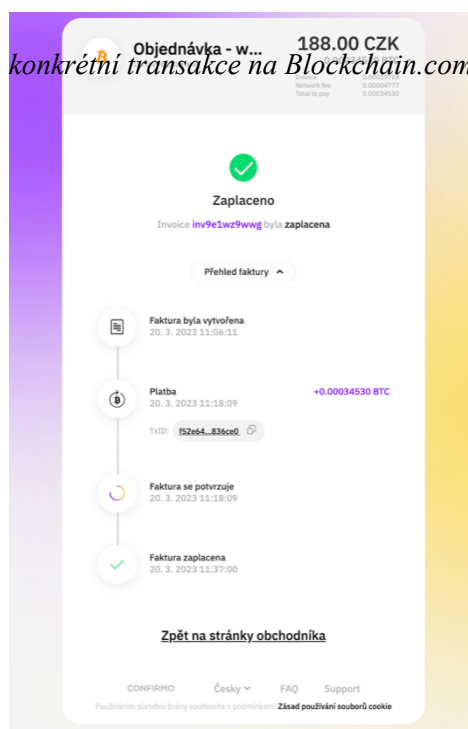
Objednávka - w...

188.00 CZK

konkrétní transakce na Blockchain.com

Invoice 0.00034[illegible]
Network fee 0.00004777
Total to pay 0.00034530

Zaplaceno

Invoice inv9e1wz9wwg byla zaplacena

Přehled faktury

Faktura byla vytvořena
20. 3. 2023 11:06:11

Platba
20. 3. 2023 11:18:09

+0.00034530 BTC

TxID: f52e64...836ce0

Faktura se potvrzuje
20. 3. 2023 11:18:09

Faktura zaplacena
20. 3. 2023 11:37:00

Zpět na stránky obchodníka

CONFIRMO Česky FAQ Support

Používáním platební brány souhlasíte s podmínkami Zásad používání souborů cookie